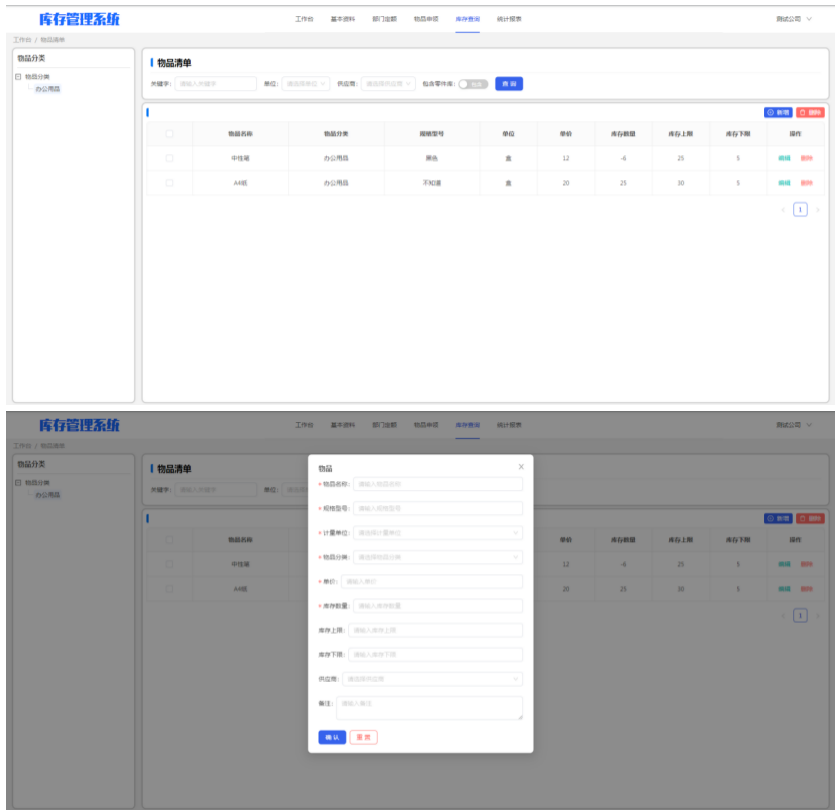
库存管理系统

工作台 基本资料 部门出额 物品申领 库存查询 统计报表

测试公司

工作台 / 物品清单

物品分类

物品分类
办公用品

物品清单

关键字: 请输入关键字 单位: 请选择单位 供应商: 请选择供应商 包含零件库: 否 查 询

新增 删除

| | 物品名称 | 物品分类 | 规格型号 | 单位 | 单价 | 库存数量 | 库存上限 | 库存下限 | 操作 |
|---|---|---|---|---|---|---|---|---|---|
| | 中性笔 | 办公用品 | 黑色 | 盒 | 12 | -6 | 25 | 5 | 编辑 删除 |
| | A4纸 | 办公用品 | 不知道 | 盒 | 20 | 25 | 30 | 5 | 编辑 删除 |

1

库存管理系统

工作台 基本资料 部门出额 物品申领 库存查询 统计报表

测试公司

工作台 / 物品清单

物品分类

物品分类
办公用品

物品清单

关键字: 请输入关键字 单位:

新增 删除

| | 物品名称 | 单价 | 库存数量 | 库存上限 | 库存下限 | 操作 |
|---|---|---|---|---|---|---|
| | 中性笔 | 12 | -6 | 25 | 5 | 编辑 删除 |
| | A4纸 | 20 | 25 | 30 | 5 | 编辑 删除 |

1

物品

* 物品名称: 请输入物品名称
* 规格型号: 请输入规格型号
* 计量单位: 请选择计量单位
* 物品分类: 请选择物品分类
* 单价: 请输入单价
* 库存数量: 请输入库存数量
库存上限: 请输入库存上限
库存下限: 请输入库存下限
供应商: 请选择供应商
备注: 请输入备注

确 认 重 置